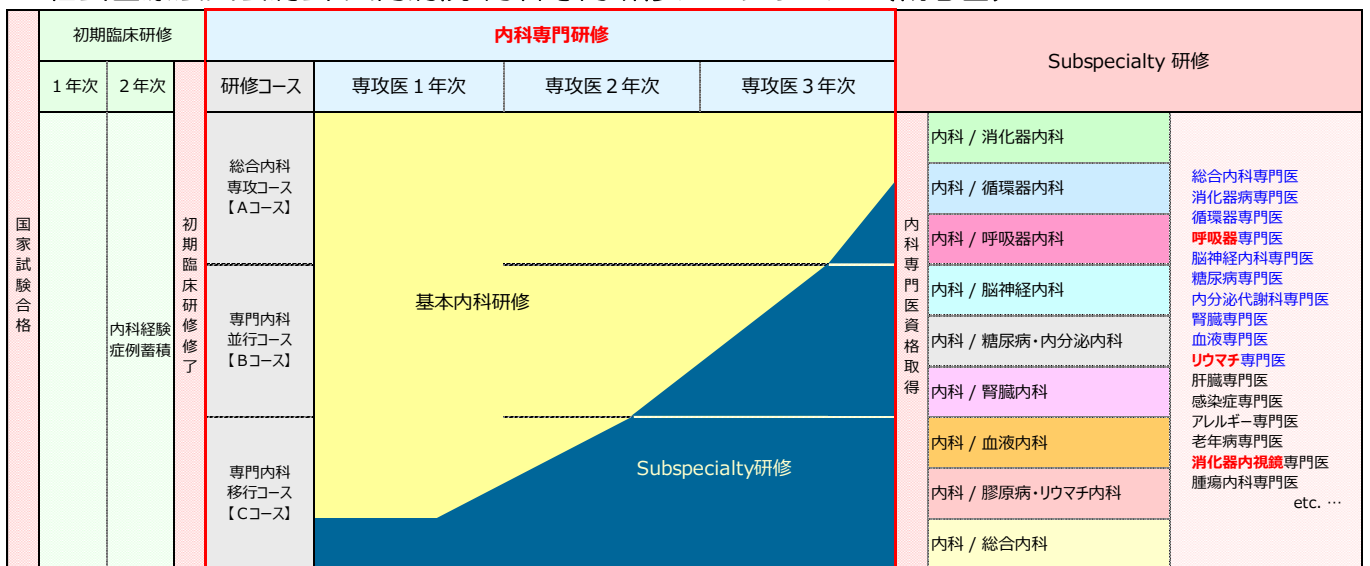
| | 初期臨床研修 | | | 内科専門研修 | | | | Subspecialty 研修 | |
|---|---|---|---|---|---|---|---|---|---|
| | 1年次 | 2年次 | | 研修コース | 専攻医1年次 | 専攻医2年次 | 専攻医3年次 | | |
| 国家試験合格 | | 内科経験症例蓄積 | 初期臨床研修修了 | 総合内科専攻コース【Aコース】 | 基本内科研修 | | | 内科専門医資格取得 | 内科 / 消化器内科 |
| | | | | 専門内科並行コース【Bコース】 | | | | | 内科 / 循環器内科 |
| | | | | 専門内科移行コース【Cコース】 | Subspecialty研修 | | | | 内科 / 呼吸器内科 |

内科 / 脳神経内科
内科 / 糖尿病・内分泌内科
内科 / 腎臓内科
内科 / 血液内科
内科 / 膠原病・リウマチ内科
内科 / 総合内科

総合内科専門医
消化器病専門医
循環器専門医
呼吸器専門医
脳神経内科専門医
糖尿病専門医
内分泌代謝科専門医
腎臓専門医
血液専門医
リウマチ専門医
肝臓専門医
感染症専門医
アレルギー専門医
老年病専門医
消化器内視鏡専門医
腫瘍内科専門医
etc. …